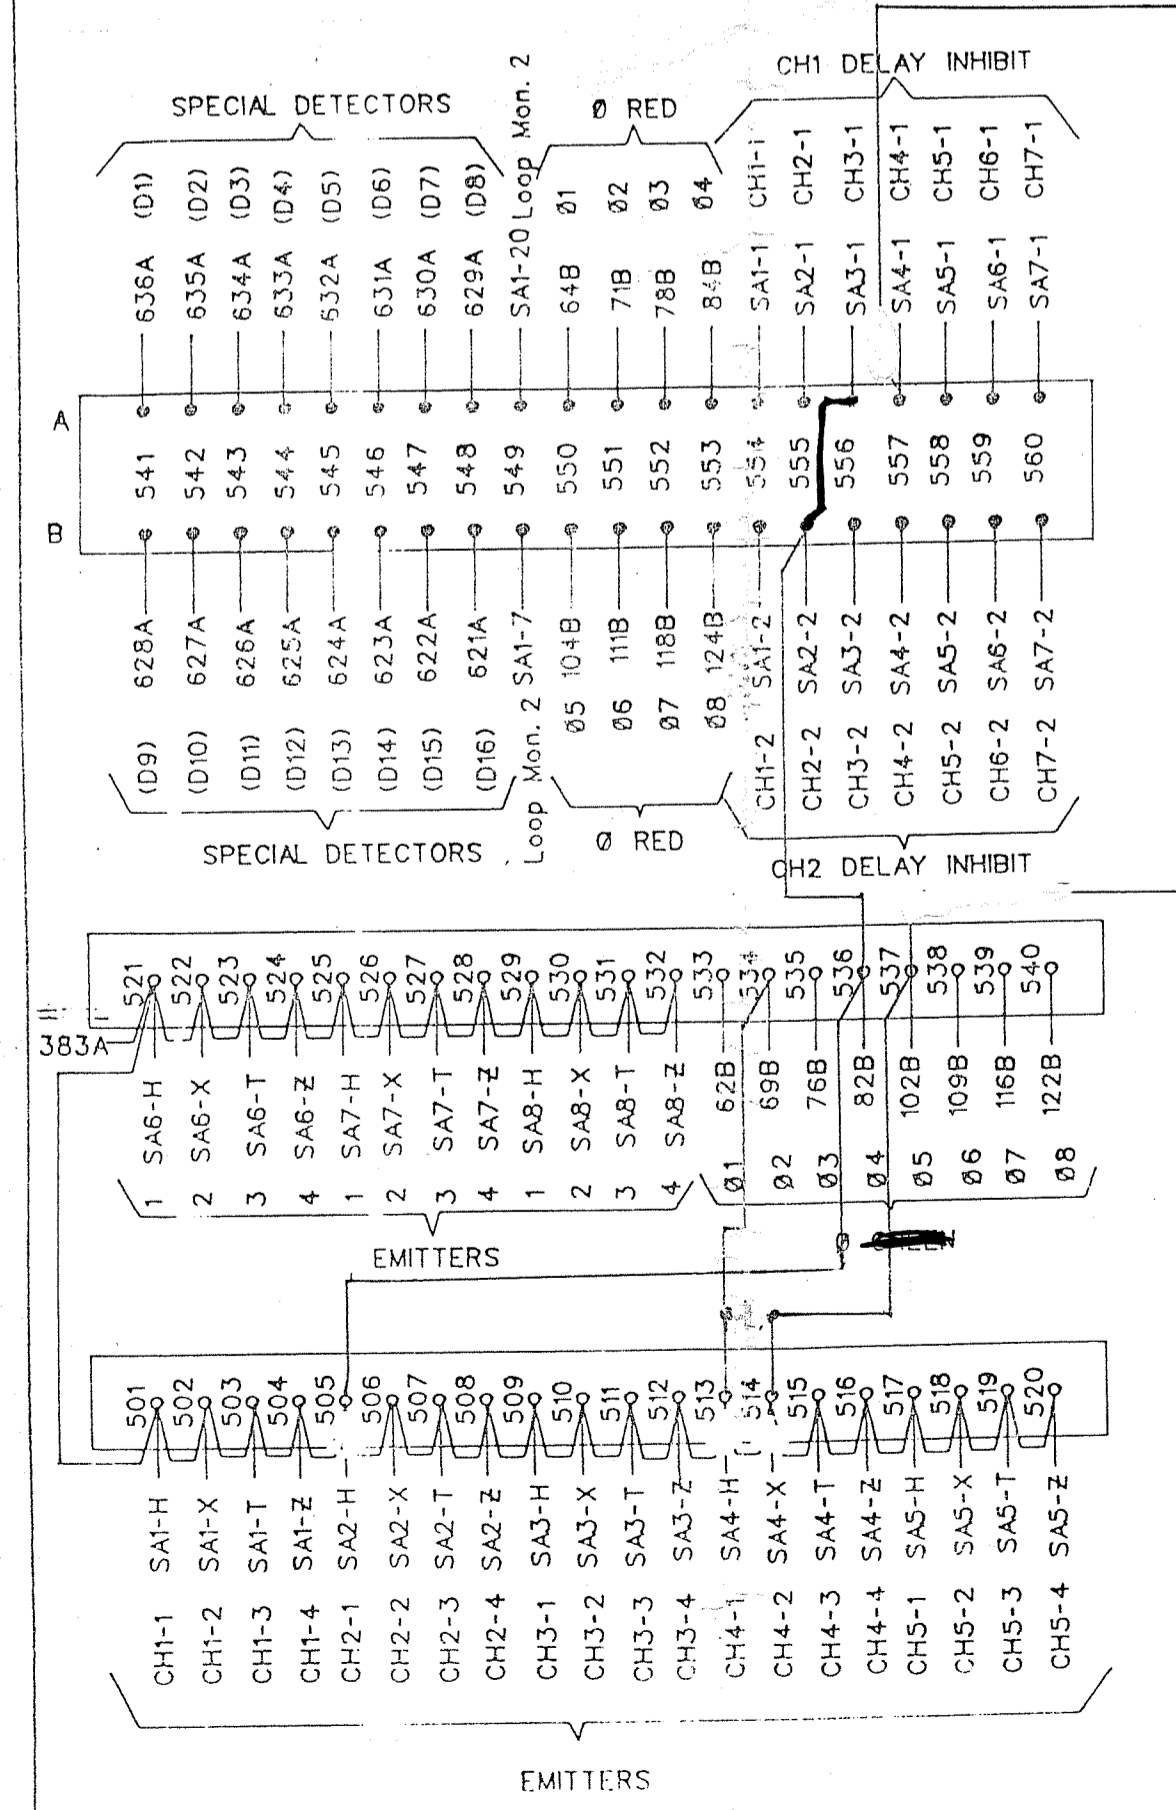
SPECIAL DETECTORS

(D1) (D2) (D3) (D4) (D5) (D6) (D7) (D8)

636A 635A 634A 633A 632A 631A 630A 629A

Loop Mon. 2

SA1-20

Ø RED

Ø1 Ø2 Ø3 Ø4

64B 71B 78B 84B

CH1 DELAY INHIBIT

CH1-1 CH2-1 CH3-1 CH4-1 CH5-1 CH6-1 CH7-1

SA1-1 SA2-1 SA3-1 SA4-1 SA5-1 SA6-1 SA7-1

A

B

541 542 543 544 545 546 547 548 549 550 551 552 553 554 555 556 557 558 559 560

628A 627A 626A 625A 624A 623A 622A 621A

SA1-7

104B 111B 118B 124B

SA1-2

SA2-2 SA3-2 SA4-2 SA5-2 SA6-2 SA7-2

(D9) (D10) (D11) (D12) (D13) (D14) (D15) (D16)

Loop Mon. 2

Ø5 Ø6 Ø7 Ø8

CH1-2 CH2-2 CH3-2 CH4-2 CH5-2 CH6-2 CH7-2

SPECIAL DETECTORS

Ø RED

CH2 DELAY INHIBIT

521 522 523 524 525 526 527 528 529 530 531 532 533 534 535 536 537 538 539 540

383A

SA6-H SA6-X SA6-T SA6-Z SA7-H SA7-X SA7-T SA7-Z SA8-H SA8-X SA8-T SA8-Z

1 2 3 4 1 2 3 4 1 2 3 4

EMITTERS

62B 69B 76B 82B 102B 109B 116B 122B

Ø1 Ø2 Ø3 Ø4 Ø5 Ø6 Ø7 Ø8

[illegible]

501 502 503 504 505 506 507 508 509 510 511 512 513 514 515 516 517 518 519 520

SA1-H SA1-X SA1-T SA1-Z SA2-H SA2-X SA2-T SA2-Z SA3-H SA3-X SA3-T SA3-Z SA4-H SA4-X SA4-T SA4-Z SA5-H SA5-X SA5-T SA5-Z

CH1-1 CH1-2 CH1-3 CH1-4 CH2-1 CH2-2 CH2-3 CH2-4 CH3-1 CH3-2 CH3-3 CH3-4 CH4-1 CH4-2 CH4-3 CH4-4 CH5-1 CH5-2 CH5-3 CH5-4

EMITTERS